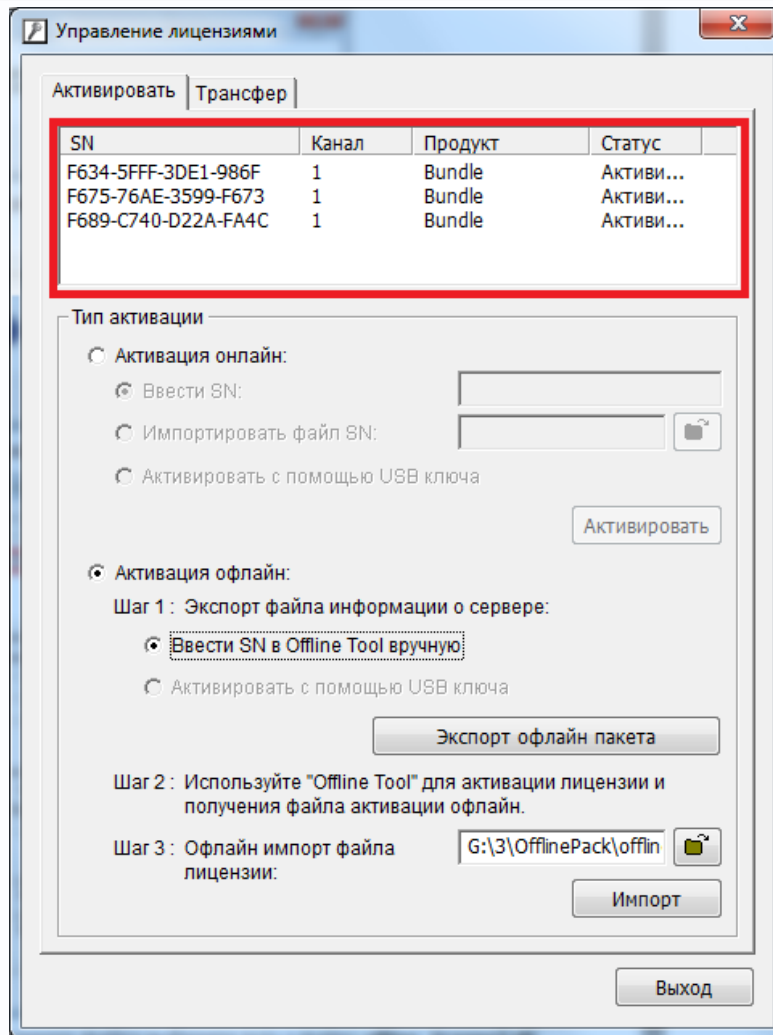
Управление лицензиями

Активировать | Трансфер

| SN | Канал | Продукт | Статус |
|---|---|---|---|
| F634-5FFF-3DE1-986F | 1 | Bundle | Активи... |
| F675-76AE-3599-F673 | 1 | Bundle | Активи... |
| F689-C740-D22A-FA4C | 1 | Bundle | Активи... |

Тип активации

Активация онлайн:

Ввести SN:

Импортировать файл SN:

Активировать с помощью USB ключа

Активировать

Активация офлайн:

Шаг 1 : Экспорт файла информации о сервере:

Ввести SN в Offline Tool вручную

Активировать с помощью USB ключа

Экспорт офлайн пакета

Шаг 2 : Используйте "Offline Tool" для активации лицензии и получения файла активации офлайн.

Шаг 3 : Офлайн импорт файла лицензии:

G:\3\OfflinePack\offlin

Импорт

Выход